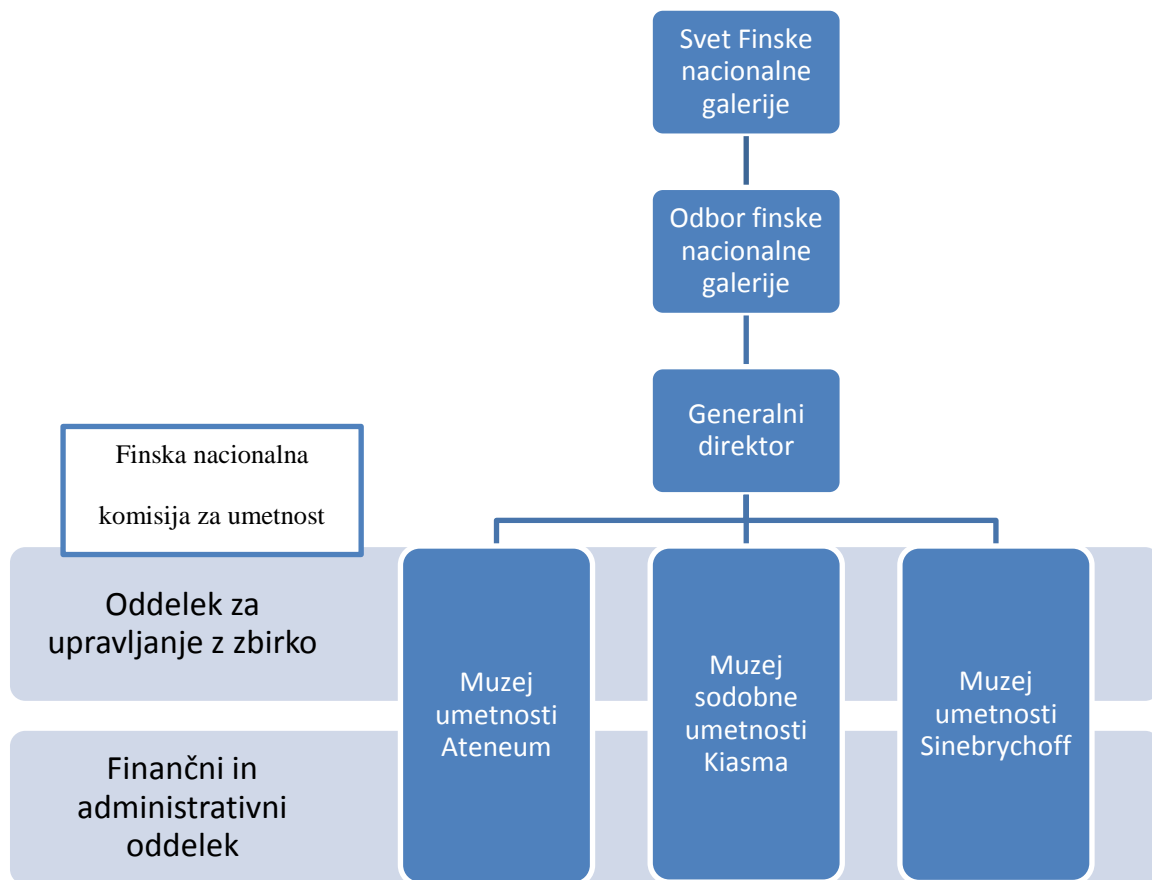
Svet Finske nacionalne galerije

Odbor finske nacionalne galerije

Generalni direktor

Finska nacionalna komisija za umetnost

Oddelek za upravljanje z zbirko

Finančni in administrativni oddelek

Muzej umetnosti Ateneum

Muzej sodobne umetnosti Kiasma

Muzej umetnosti Sinebrychoff